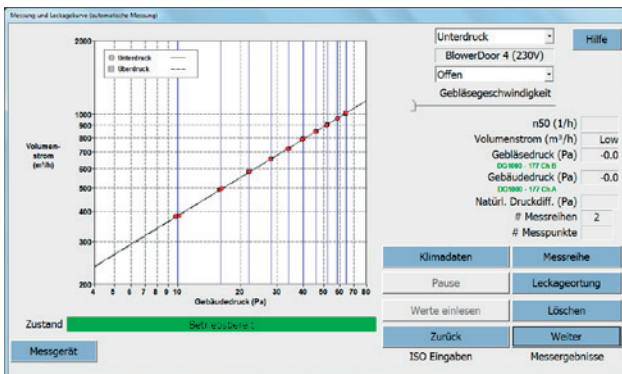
Messung und Leckagekurve (automatische Messung)

2000
Unterdruck
Überdruck
1000
900
800
700
600
500
400
300
200
Volumenstrom ($m^3$/h)
4 5 6 7 8 9 10 20 30 40 50 60 70 80
Gebäudedruck (Pa)

Unterdruck
BlowerDoor 4 (230V)
Offen
Gebläsegeschwindigkeit
Hilfe

n50 (1/h)
Volumenstrom ($m^3$/h) Low
Gebläsedruck (Pa) -0.0
DG1000 - 177 Ch B
Gebäudedruck (Pa) -0.0
DG1000 - 177 Ch A
Natürl. Druckdiff. (Pa)
# Messreihen 2
# Messpunkte

Klimadaten
Messreihe
Pause
Leckageortung
Werte einlesen
Löschen
Zurück
Weiter
ISO Eingaben
Messergebnisse

Zustand
Betriebsbereit
Messgerät